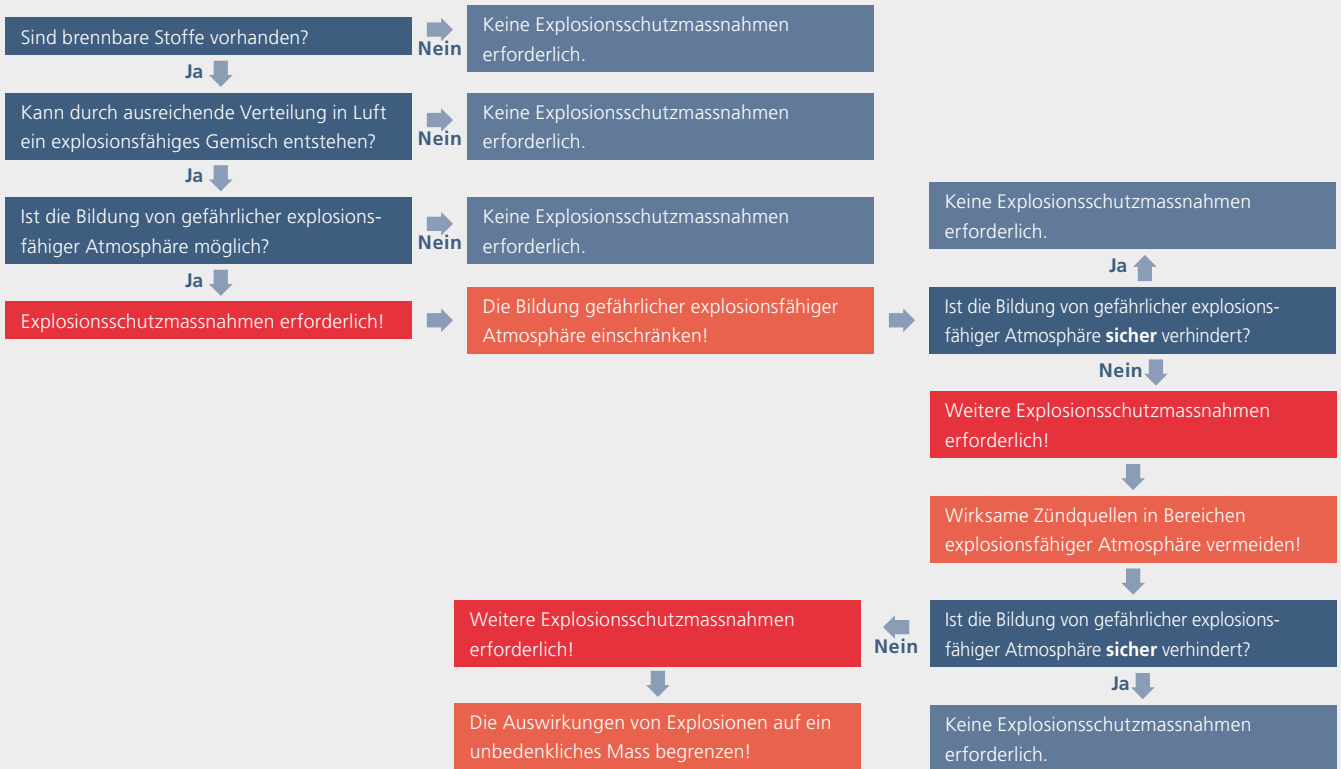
Sind brennbare Stoffe vorhanden?

Nein

Keine Explosionsschutzmassnahmen erforderlich.

Ja

Kann durch ausreichende Verteilung in Luft ein explosionsfähiges Gemisch entstehen?

Nein

Keine Explosionsschutzmassnahmen erforderlich.

Ja

Ist die Bildung von gefährlicher explosionsfähiger Atmosphäre möglich?

Nein

Keine Explosionsschutzmassnahmen erforderlich.

Ja

Explosionsschutzmassnahmen erforderlich!

Die Bildung gefährlicher explosionsfähiger Atmosphäre einschränken!

Keine Explosionsschutzmassnahmen erforderlich.

Ja

Ist die Bildung von gefährlicher explosionsfähiger Atmosphäre **sicher** verhindert?

Nein

Weitere Explosionsschutzmassnahmen erforderlich!

Wirksame Zündquellen in Bereichen explosionsfähiger Atmosphäre vermeiden!

Ist die Bildung von gefährlicher explosionsfähiger Atmosphäre **sicher** verhindert?

Nein

Weitere Explosionsschutzmassnahmen erforderlich!

Die Auswirkungen von Explosionen auf ein unbedenkliches Mass begrenzen!

Ja

Keine Explosionsschutzmassnahmen erforderlich.